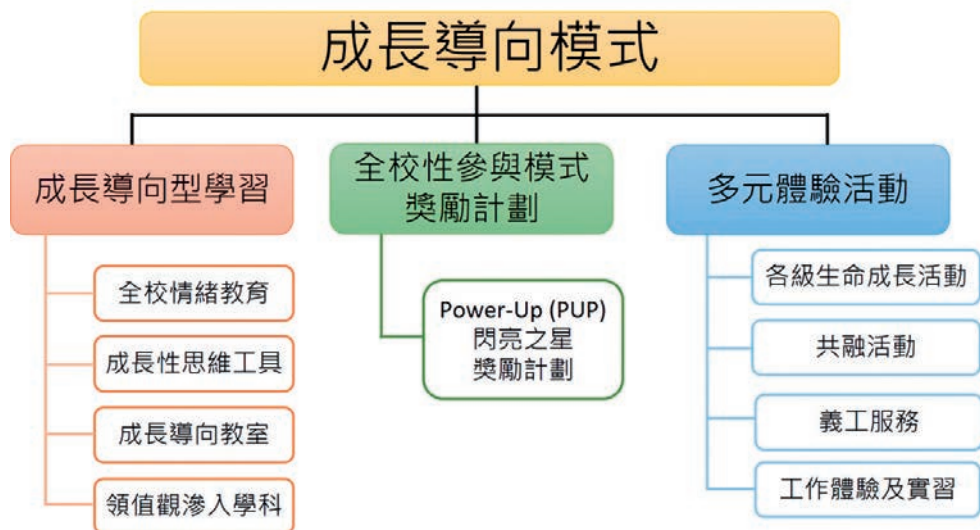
成長導向模式

成長導向型學習

全校情緒教育

成長性思維工具

成長導向教室

領值觀滲入學科

全校性參與模式獎勵計劃

Power-Up (PUP)
閃亮之星
獎勵計劃

多元體驗活動

各級生命成長活動

共融活動

義工服務

工作體驗及實習